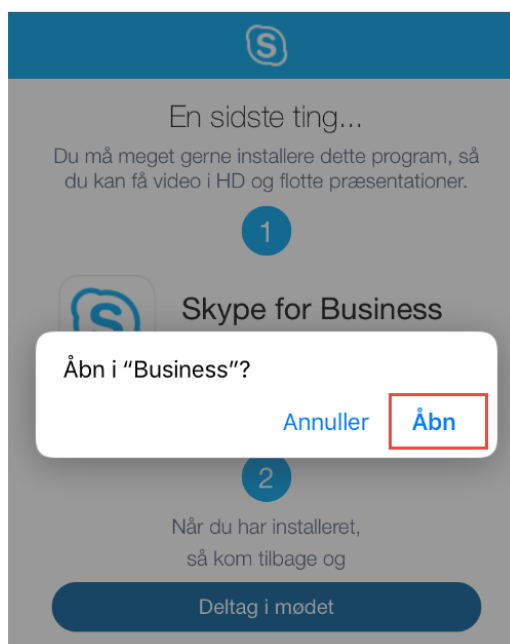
En sidste ting...

Du må meget gerne installere dette program, så du kan få video i HD og flotte præsentationer.

1

Skype for Business

Åbn i "Business"?

Annuller Åbn

2

Når du har installeret, så kom tilbage og

Deltag i mødet